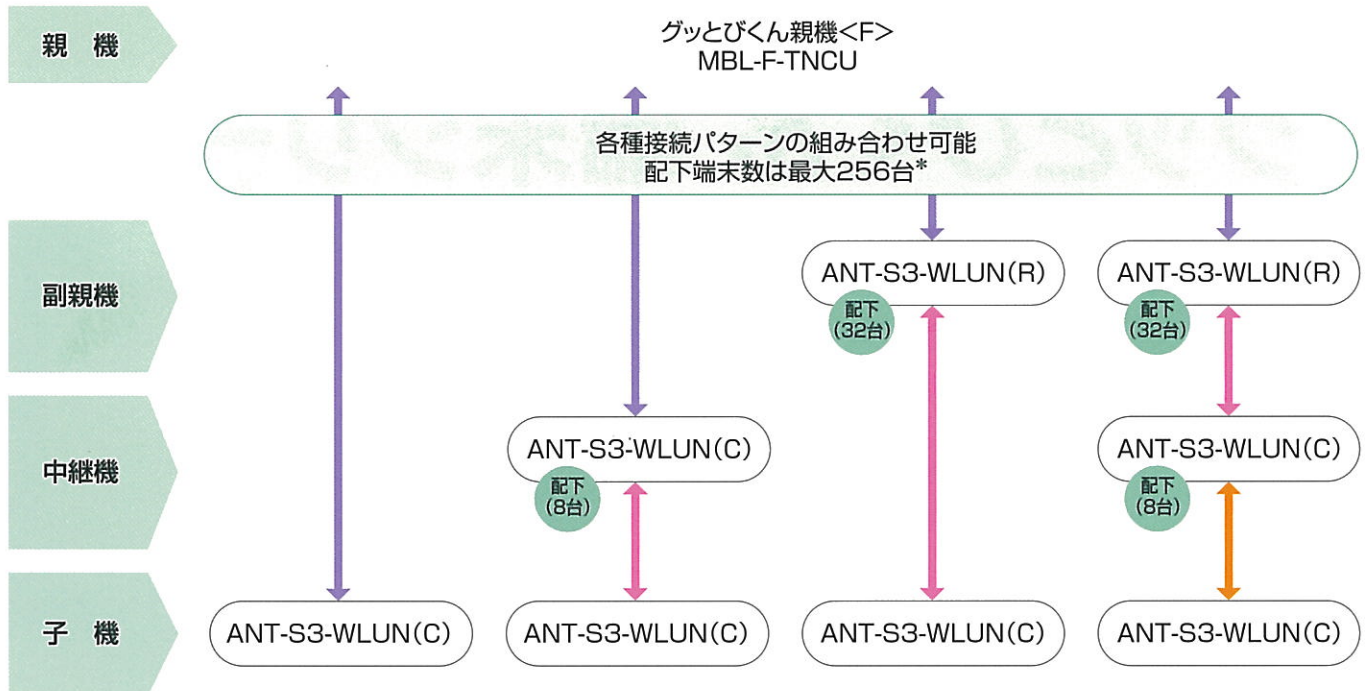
親 機

グッとぴくん親機<F>
MBL-F-TNCU

各種接続パターンの組み合わせ可能
配下端末数は最大256台*

副親機

ANT-S3-WLUN(R)
配下
(32台)

ANT-S3-WLUN(R)
配下
(32台)

中継機

ANT-S3-WLUN(C)
配下
(8台)

ANT-S3-WLUN(C)
配下
(8台)

子 機

ANT-S3-WLUN(C)

ANT-S3-WLUN(C)

ANT-S3-WLUN(C)

ANT-S3-WLUN(C)